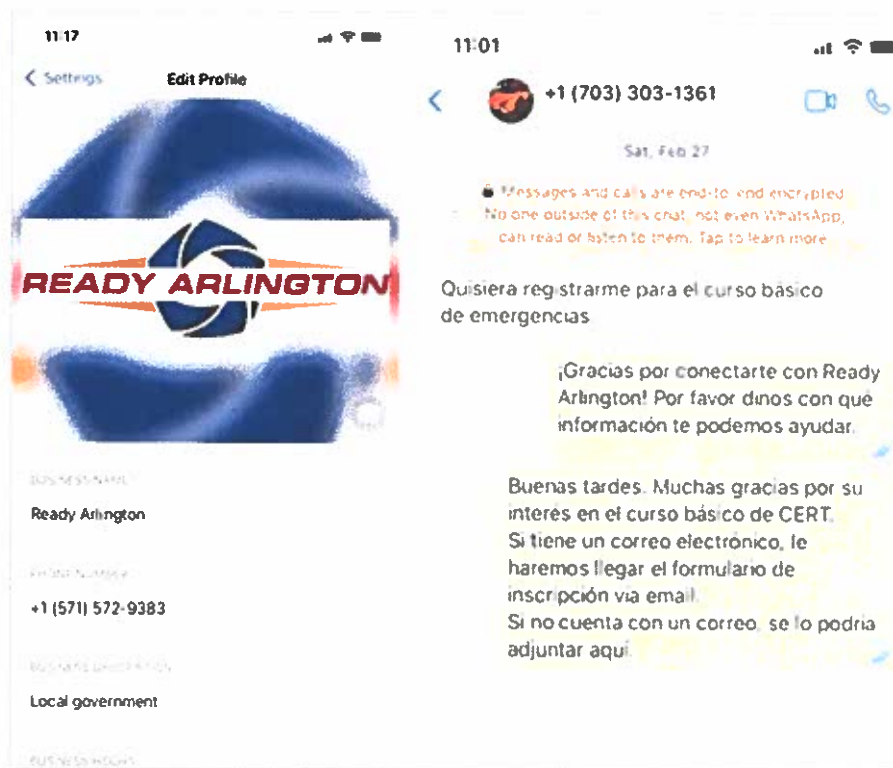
11:17

Settings

Edit Profile

READY ARLINGTON

BUSINESS NAME

Ready Arlington

PHONE NUMBER

+1 (571) 572-9383

BUSINESS DESCRIPTION

Local government

BUSINESS HOURS

11:01

+1 (703) 303-1361

Sat, Feb 27

Messages and calls are end-to-end encrypted. No one outside of this chat, not even WhatsApp, can read or listen to them. Tap to learn more.

Quisiera registrarme para el curso basico de emergencias

¡Gracias por conectarte con Ready Arlington! Por favor dinos con qué información te podemos ayudar.

Buenas tardes. Muchas gracias por su interés en el curso básico de CERT.
Si tiene un correo electrónico, le haremos llegar el formulario de inscripción via email.
Si no cuenta con un correo, se lo podria adjuntar aqui.